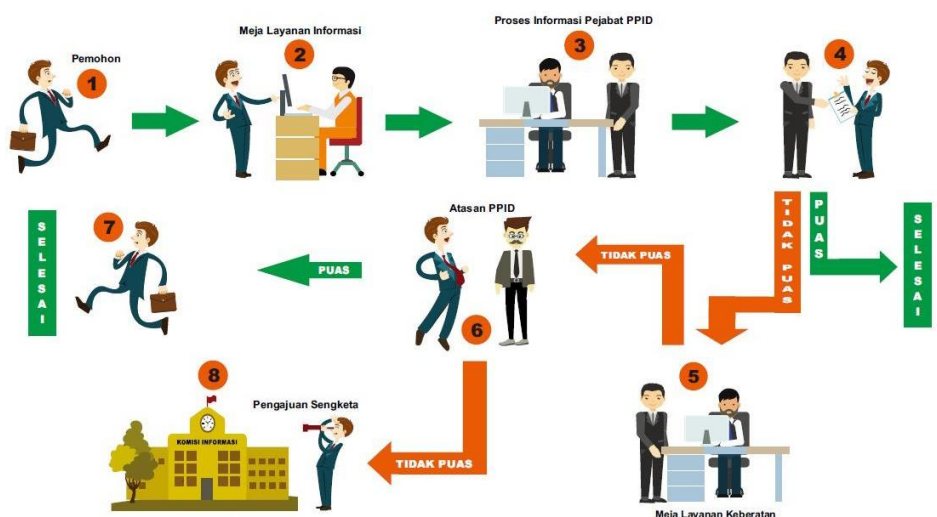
Pemohon
1
Meja Layanan Informasi
2
Proses Informasi Pejabat PPID
3
4
TIDAK PUAS
PUAS
SELESAI
SELESAI
7
PUAS
Atasan PPID
6
TIDAK PUAS
5
Meja Layanan Keberatan
8
KOMISI INFORMASI
Pengajuan Sengketa
TIDAK PUAS